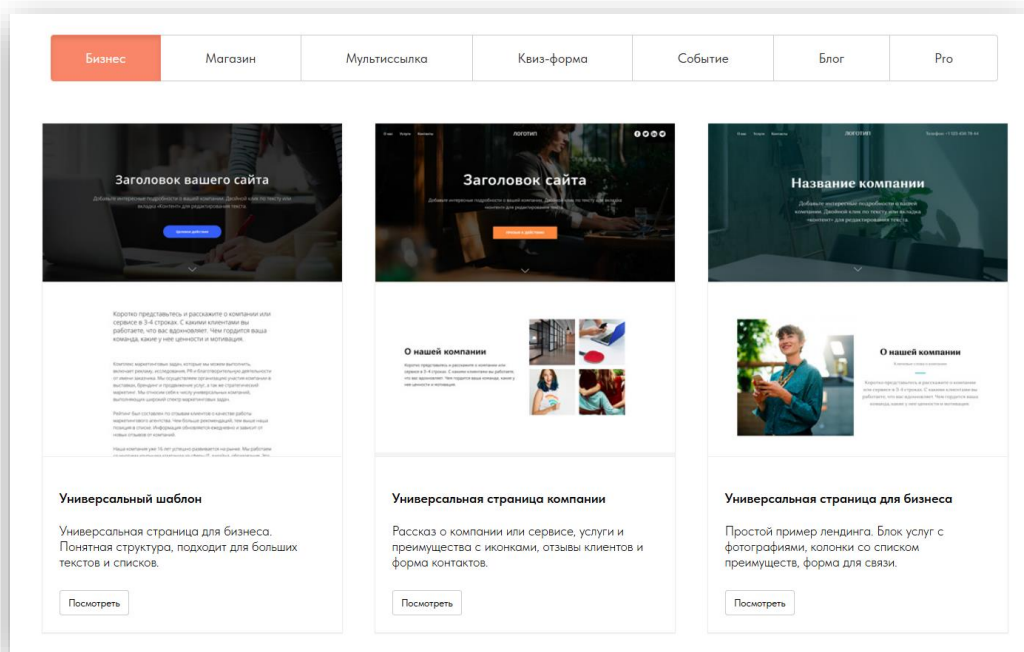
Бизнес | Магазин | Мультиссылка | Квиз-форма | Событие | Блог | Pro

Заголовок вашего сайта

Добавьте интересные подробности о вашей компании. Двойной клик по тексту или вкладка «Контент» для редактирования текста.

Целевое действие

Коротко представьтесь и расскажите о компании или сервисе в 3-4 строках. С какими клиентами вы работаете, что вас вдохновляет. Чем гордится ваша команда, какие у нее ценности и мотивация.

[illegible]

Универсальный шаблон

Универсальная страница для бизнеса. Понятная структура, подходит для больших текстов и списков.

Посмотреть

Логотип

Заголовок сайта

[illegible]

О нашей компании

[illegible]

Универсальная страница компании

Рассказ о компании или сервисе, услуги и преимущества с иконками, отзывы клиентов и форма контактов.

Посмотреть

Логотип

Название компании

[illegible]

О нашей компании

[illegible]

Универсальная страница для бизнеса

Простой пример лендинга. Блок услуг с фотографиями, колонки со списком преимуществ, форма для связи.

Посмотреть